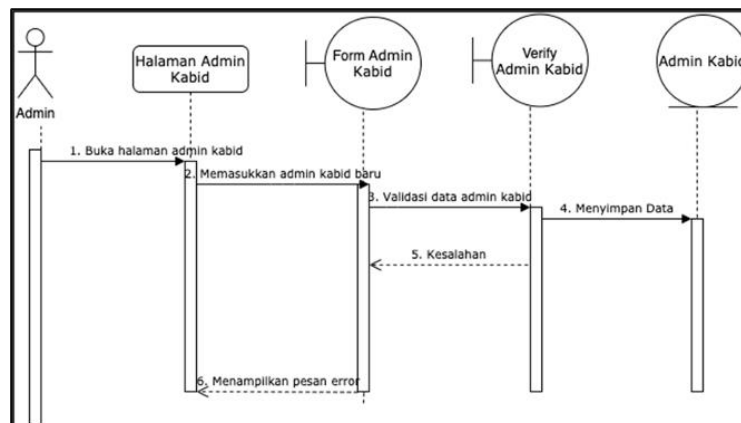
Admin

Halaman Admin Kabid

Form Admin Kabid

Verify Admin Kabid

Admin Kabid

1. Buka halaman admin kabid

2. Memasukkan admin kabid baru

3. Validasi data admin kabid

4. Menyimpan Data

5. Kesalahan

6. Menampilkan pesan error